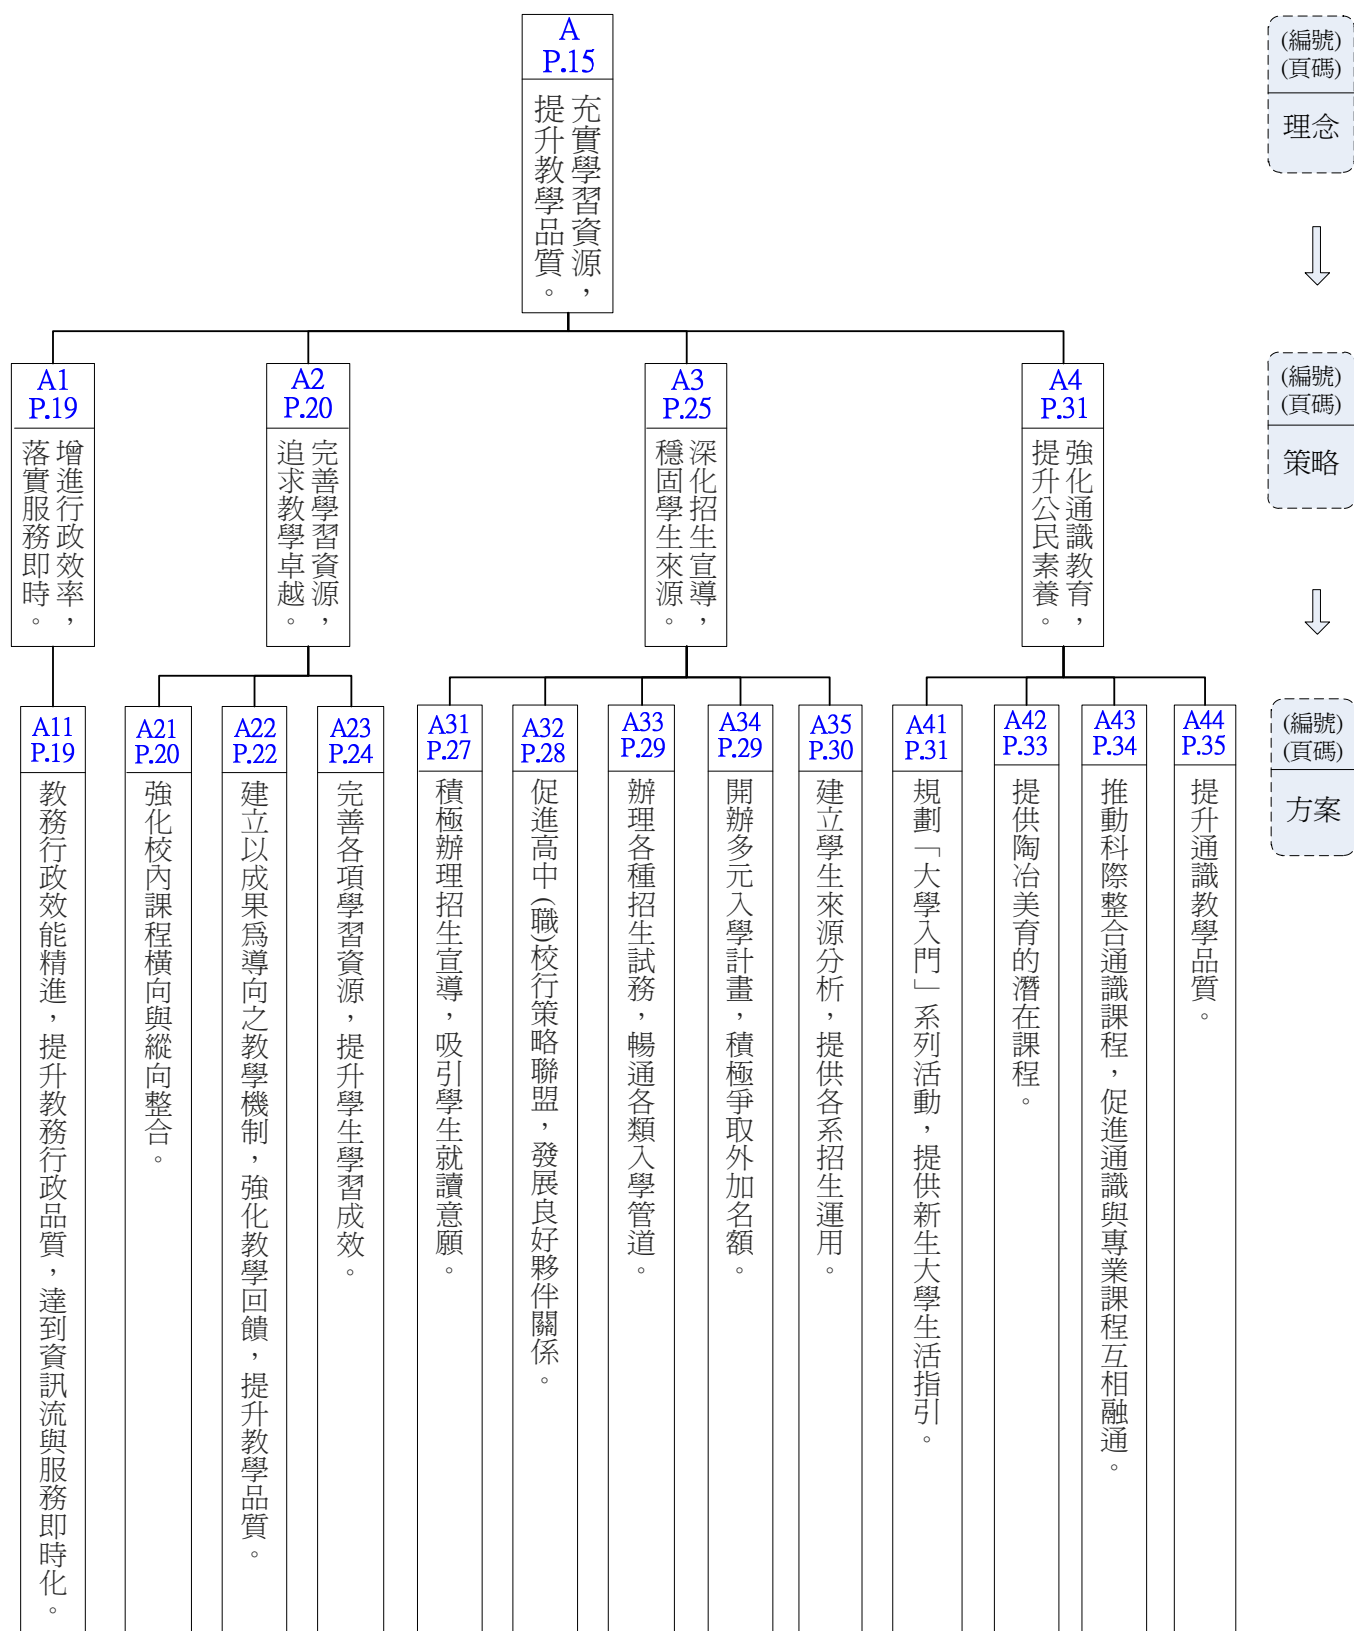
A
P.15
充實學習資源，提升教學品質。

(編號)
(頁碼)
理念

A1
P.19
增進行政效率，落實服務即時。

A2
P.20
完善學習資源，追求教學卓越。

A3
P.25
深化招生宣導，穩固學生來源。

A4
P.31
強化通識教育，提升公民素養。

(編號)
(頁碼)
策略

A11
P.19
教務行政效能精進，提升教務行政品質，達到資訊流與服務即時化。

A21
P.20
強化校內課程橫向與縱向整合。

A22
P.22
建立以成果爲導向之教學機制，強化教學回饋，提升教學品質。

A23
P.24
完善各項學習資源，提升學生學習成效。

A31
P.27
積極辦理招生宣導，吸引學生就讀意願。

A32
P.28
促進高中(職)校行策略聯盟，發展良好夥伴關係。

A33
P.29
辦理各種招生試務，暢通各類入學管道。

A34
P.29
開辦多元入學計畫，積極爭取外加名額。

A35
P.30
建立學生來源分析，提供各系招生運用。

A41
P.31
規劃「大學入門」系列活動，提供新生大學生活指引。

A42
P.33
提供陶冶美育的潛在課程。

A43
P.34
推動科際整合通識課程，促進通識與專業課程互相融通。

A44
P.35
提升通識教學品質。

(編號)
(頁碼)
方案